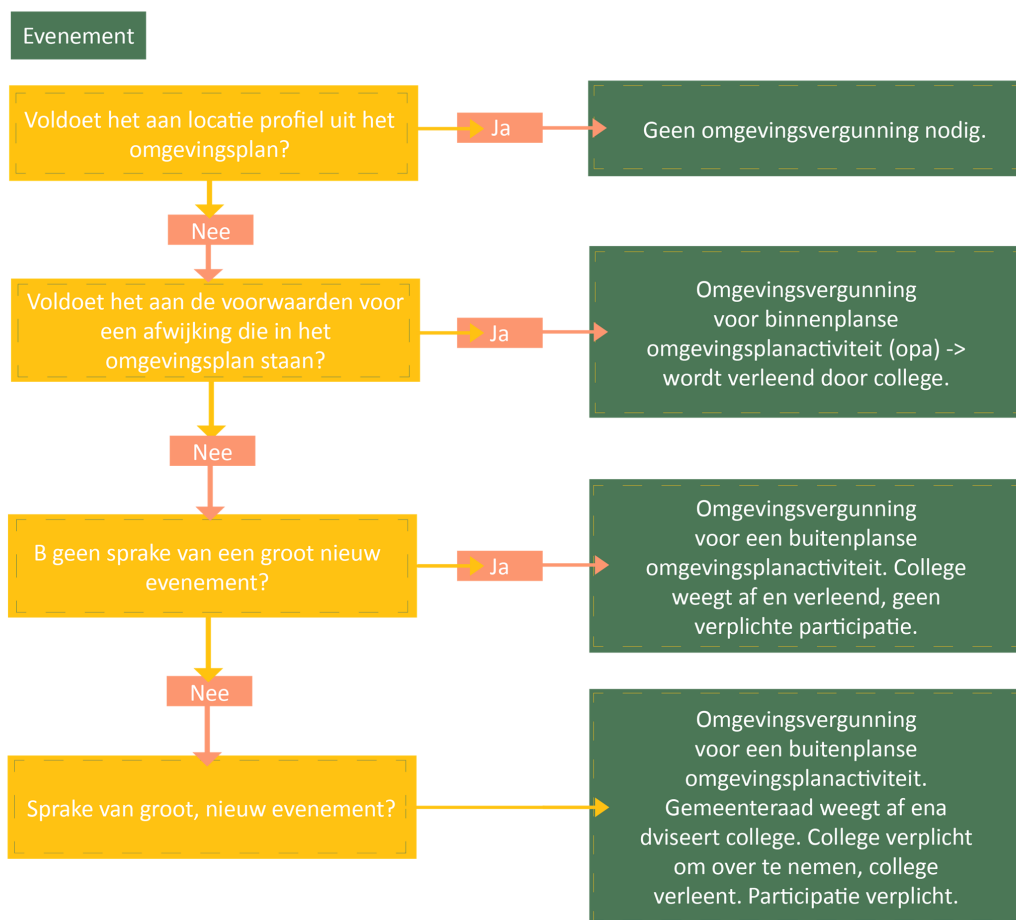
Evenement

Voldoet het aan locatie profiel uit het omgevingsplan?

Ja

Geen omgevingsvergunning nodig.

Nee

Voldoet het aan de voorwaarden voor een afwijking die in het omgevingsplan staan?

Ja

Omgevingsvergunning voor binnenplanse omgevingsplanactiviteit (opa) -> wordt verleend door college.

Nee

B geen sprake van een groot nieuw evenement?

Ja

Omgevingsvergunning voor een buitenplanse omgevingsplanactiviteit. College weegt af en verleend, geen verplichte participatie.

Nee

Sprake van groot, nieuw evenement?

Omgevingsvergunning voor een buitenplanse omgevingsplanactiviteit. Gemeenteraad weegt af ena dviseert college. College verplicht om over te nemen, college verleent. Participatie verplicht.